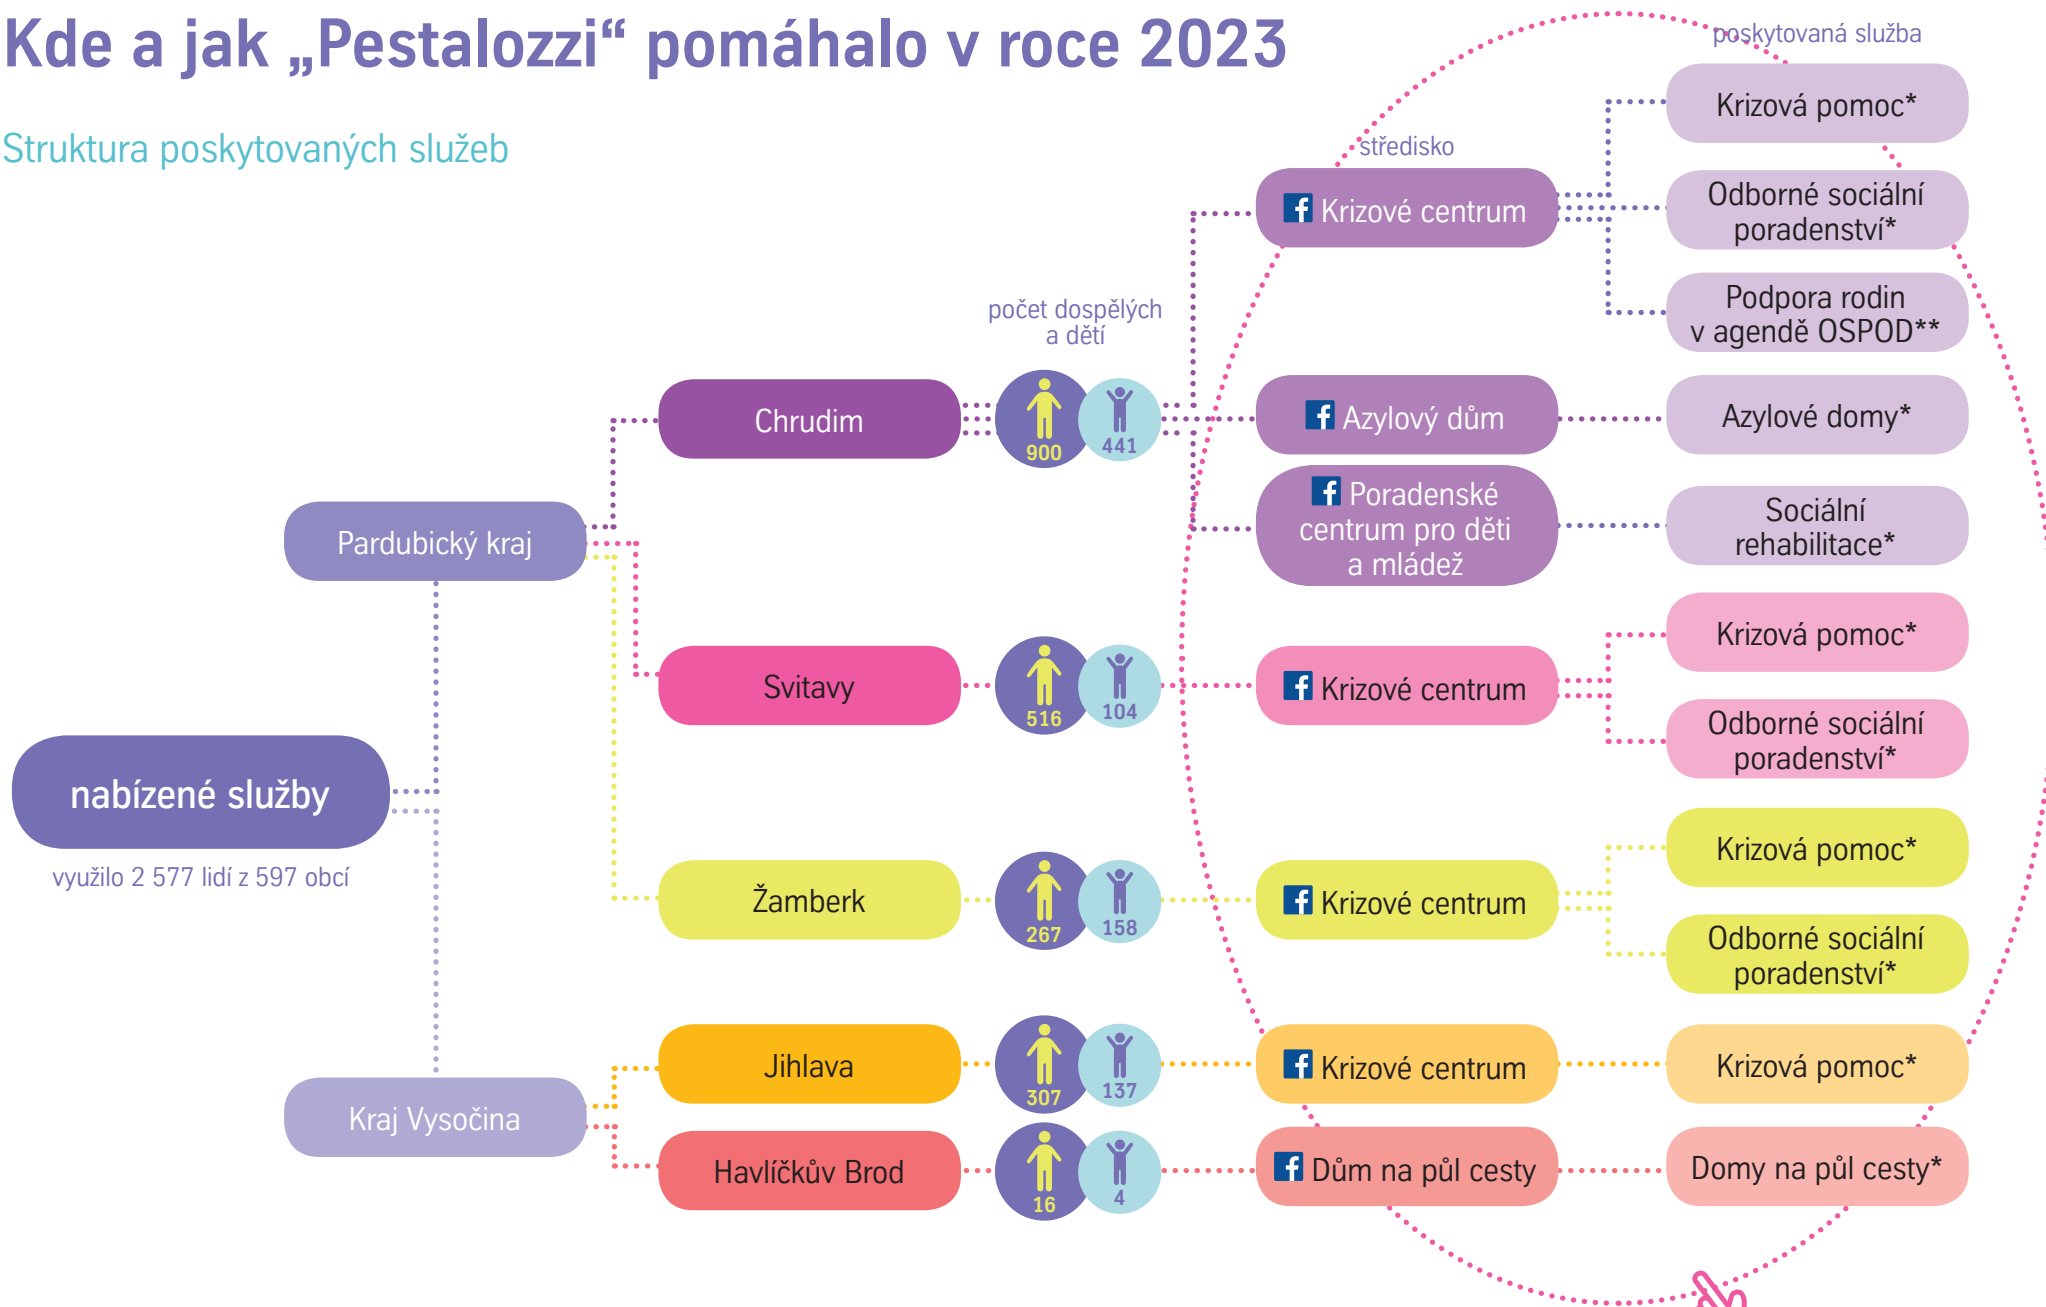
Kde a jak „Pestalozzi“ pomáhalo v roce 2023

Struktura poskytovaných služeb

nabízené služby

využilo 2 577 lidí z 597 obcí

Pardubický kraj

Kraj Vysočina

počet dospělých a dětí

Chrudim

900

441

Svitavy

516

104

Žamberk

267

158

Jihlava

307

137

Havlíčkův Brod

16

4

středisko

Krizové centrum

Azylový dům

Poradenské centrum pro děti a mládež

Krizové centrum

Krizové centrum

Krizové centrum

Dům na půl cesty

poskytovaná služba

Krizová pomoc*

Odborné sociální poradenství*

Podpora rodin v agendě OSPOD**

Azylové domy*

Sociální rehabilitace*

Krizová pomoc*

Odborné sociální poradenství*

Krizová pomoc*

Odborné sociální poradenství*

Krizová pomoc*

Domy na půl cesty*